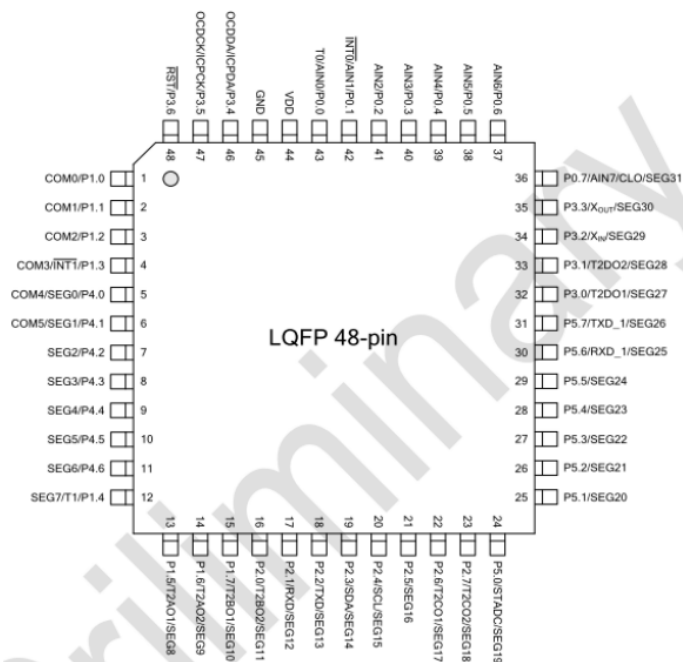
$\overline{RST}$/P3.6 48
OCDCK/ICPCK/P3.5 47
OCDDA/ICPDA/P3.4 46
GND 45
VDD 44
T0/AIN0/P0.0 43
$\overline{INT0}$/AIN1/P0.1 42
AIN2/P0.2 41
AIN3/P0.3 40
AIN4/P0.4 39
AIN5/P0.5 38
AIN6/P0.6 37

COM0/P1.0 1
COM1/P1.1 2
COM2/P1.2 3
COM3/$\overline{INT1}$/P1.3 4
COM4/SEG0/P4.0 5
COM5/SEG1/P4.1 6
SEG2/P4.2 7
SEG3/P4.3 8
SEG4/P4.4 9
SEG5/P4.5 10
SEG6/P4.6 11
SEG7/T1/P1.4 12

LQFP 48-pin

36 P0.7/AIN7/CLO/SEG31
35 P3.3/X$_{OUT}$/SEG30
34 P3.2/X$_{IN}$/SEG29
33 P3.1/T2DO2/SEG28
32 P3.0/T2DO1/SEG27
31 P5.7/TXD_1/SEG26
30 P5.6/RXD_1/SEG25
29 P5.5/SEG24
28 P5.4/SEG23
27 P5.3/SEG22
26 P5.2/SEG21
25 P5.1/SEG20

13 P1.5/T2AO1/SEG8
14 P1.6/T2AO2/SEG9
15 P1.7/T2BO1/SEG10
16 P2.0/T2BO2/SEG11
17 P2.1/RXD/SEG12
18 P2.2/TXD/SEG13
19 P2.3/SDA/SEG14
20 P2.4/SCL/SEG15
21 P2.5/SEG16
22 P2.6/T2CO1/SEG17
23 P2.7/T2CO2/SEG18
24 P5.0/STADC/SEG19

Preliminary